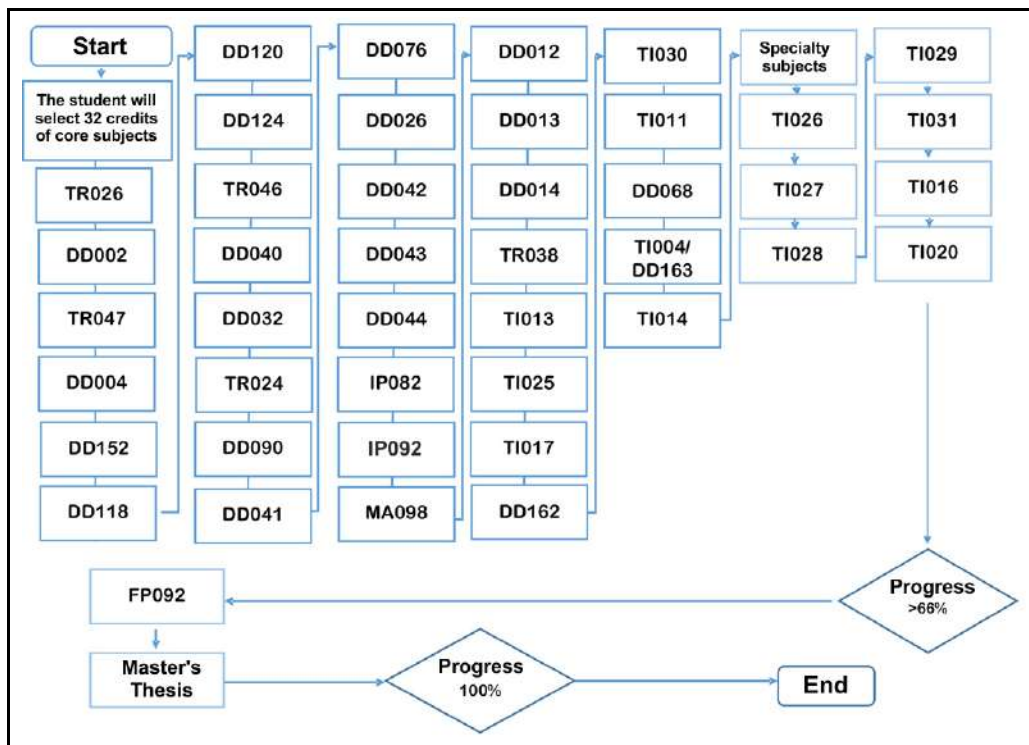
Start

The student will select 32 credits of core subjects

TR026

DD002

TR047

DD004

DD152

DD118

DD120

DD124

TR046

DD040

DD032

TR024

DD090

DD041

DD076

DD026

DD042

DD043

DD044

IP082

IP092

MA098

DD012

DD013

DD014

TR038

TI013

TI025

TI017

DD162

TI030

TI011

DD068

TI004/ DD163

TI014

Specialty subjects

TI026

TI027

TI028

TI029

TI031

TI016

TI020

Progress >66%

FP092

Master's Thesis

Progress 100%

End